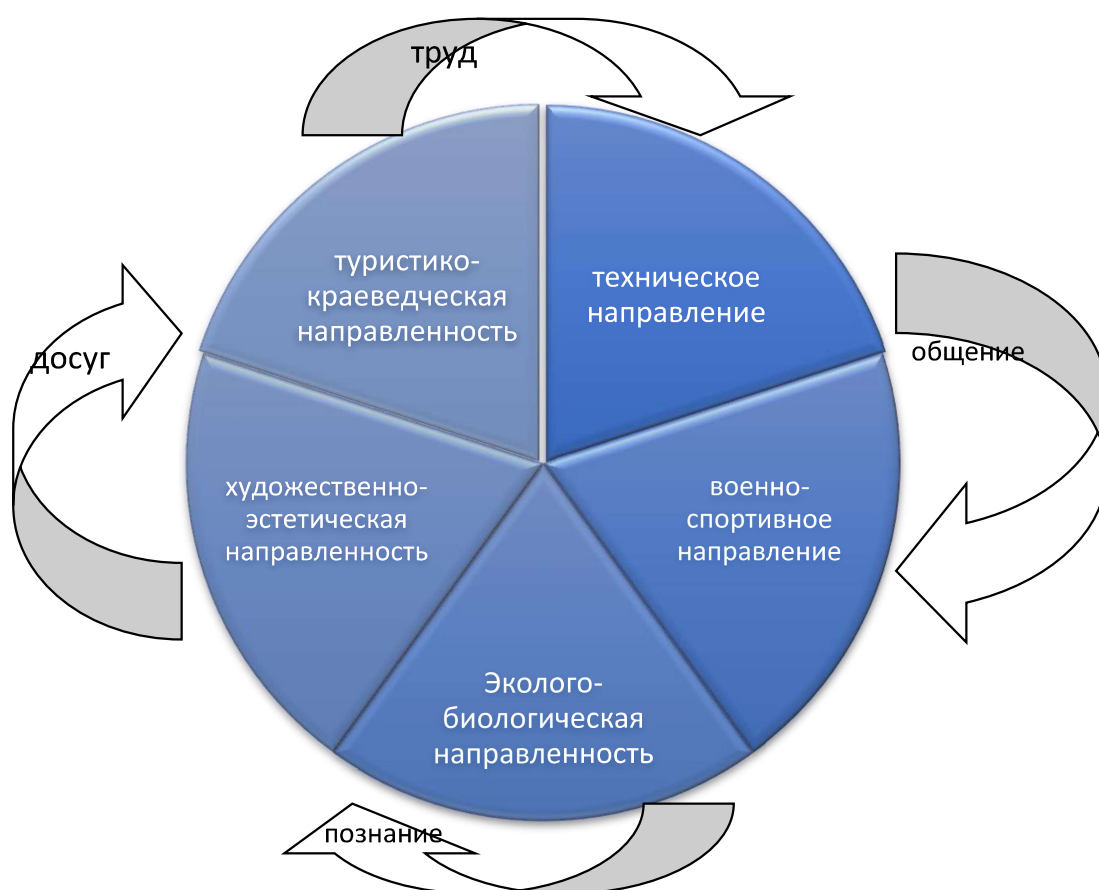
труд

туристико-краеведческая направленность

техническое направление

общение

досуг

художественно-эстетическая направленность

военно-спортивное направление

Эколого-биологическая направленность

познание